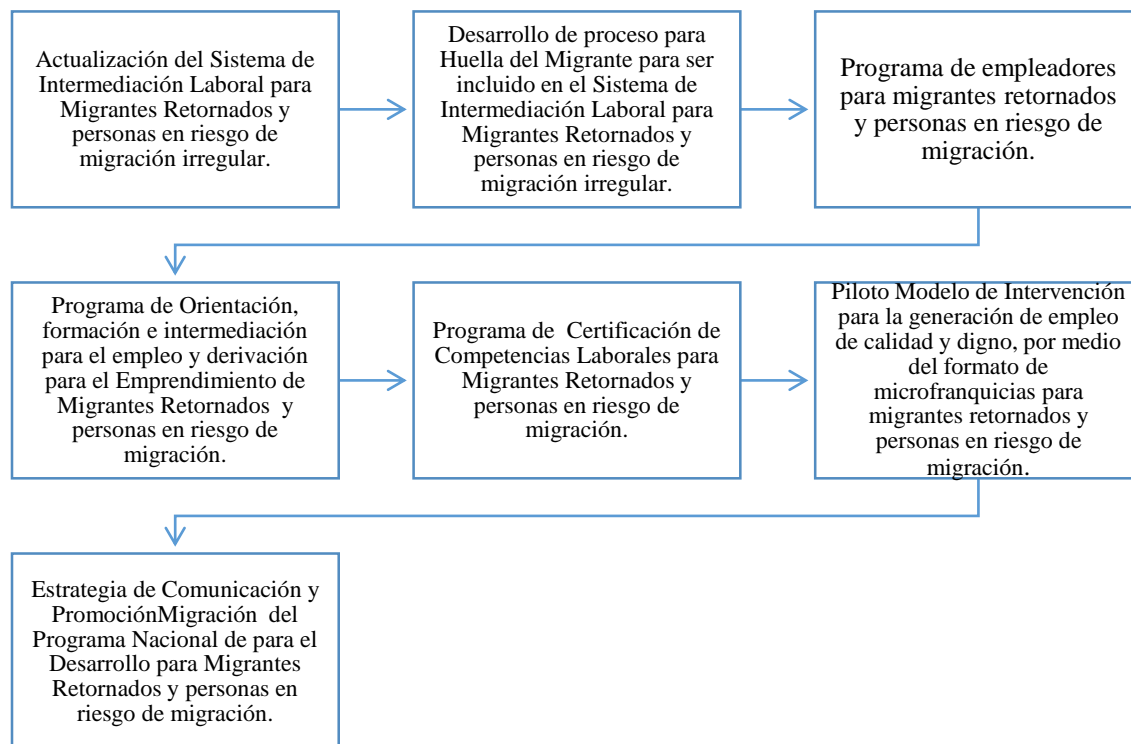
Actualización del Sistema de Intermediación Laboral para Migrantes Retornados y personas en riesgo de migración irregular.

Desarrollo de proceso para Huella del Migrante para ser incluido en el Sistema de Intermediación Laboral para Migrantes Retornados y personas en riesgo de migración irregular.

Programa de empleadores para migrantes retornados y personas en riesgo de migración.

Programa de Orientación, formación e intermediación para el empleo y derivación para el Emprendimiento de Migrantes Retornados y personas en riesgo de migración.

Programa de Certificación de Competencias Laborales para Migrantes Retornados y personas en riesgo de migración.

Piloto Modelo de Intervención para la generación de empleo de calidad y digno, por medio del formato de microfranquicias para migrantes retornados y personas en riesgo de migración.

Estrategia de Comunicación y PromociónMigración del Programa Nacional de para el Desarrollo para Migrantes Retornados y personas en riesgo de migración.